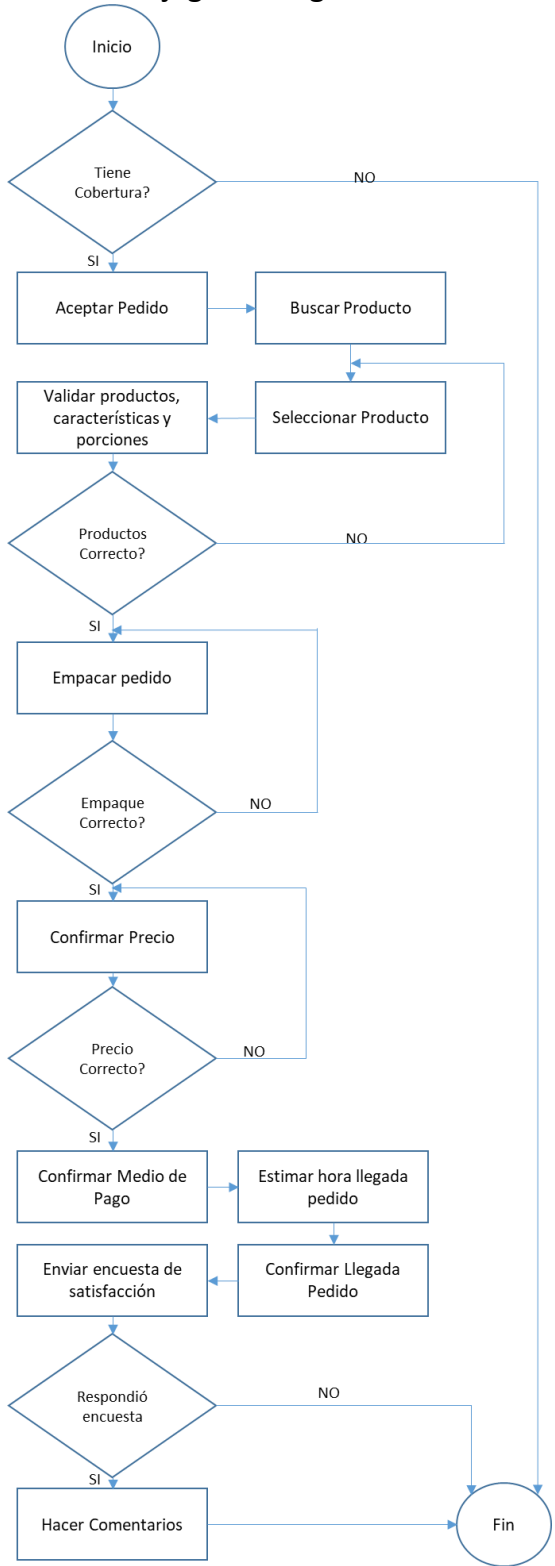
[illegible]

Inicio

Tiene Cobertura?

NO

SI

Aceptar Pedido

Buscar Producto

Validar productos, características y porciones

Seleccionar Producto

Productos Correcto?

NO

SI

Empacar pedido

Empaque Correcto?

NO

SI

Confirmar Precio

Precio Correcto?

NO

SI

Confirmar Medio de Pago

Estimar hora llegada pedido

Enviar encuesta de satisfacción

Confirmar Llegada Pedido

Respondió encuesta

NO

SI

Hacer Comentarios

Fin